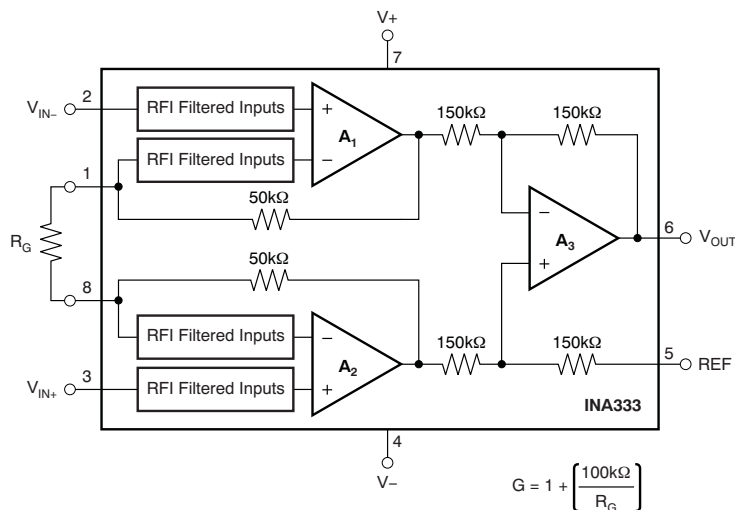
V+
7
$V_{IN-}$
2
RFI Filtered Inputs
+
$A_1$
−
RFI Filtered Inputs
150kΩ
150kΩ
1
50kΩ
−
$R_G$
$A_3$
6
$V_{OUT}$
+
50kΩ
8
RFI Filtered Inputs
−
$A_2$
150kΩ
150kΩ
5
REF
$V_{IN+}$
3
RFI Filtered Inputs
+
INA333
4
V−
$G = 1 + \left(\frac{100k\Omega}{R_G}\right)$